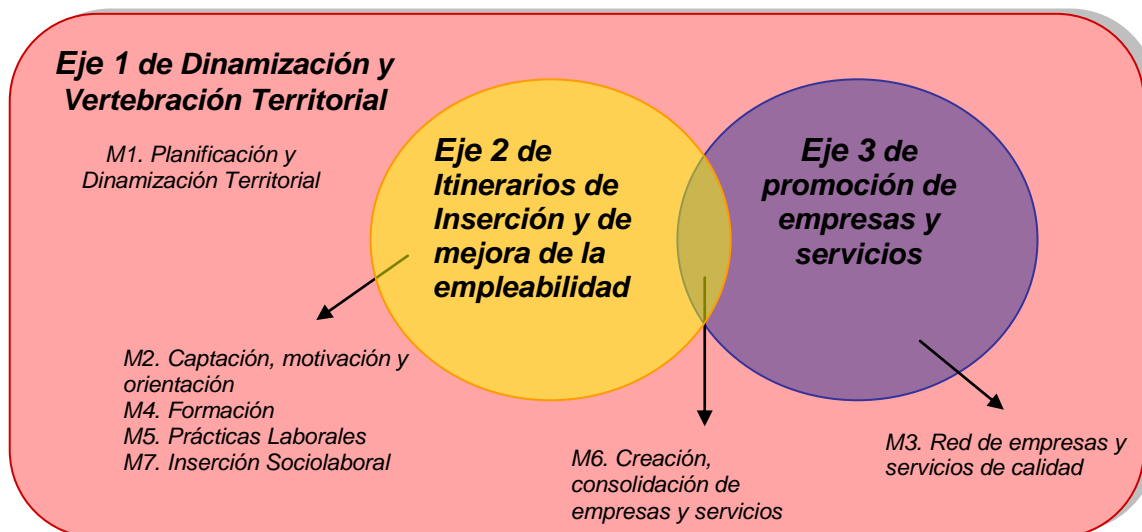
Eje 1 de Dinamización y Vertebración Territorial

M1. Planificación y Dinamización Territorial

Eje 2 de Itinerarios de Inserción y de mejora de la empleabilidad

Eje 3 de promoción de empresas y servicios

M2. Captación, motivación y orientación
M4. Formación
M5. Prácticas Laborales
M7. Inserción Sociolaboral

M6. Creación, consolidación de empresas y servicios

M3. Red de empresas y servicios de calidad